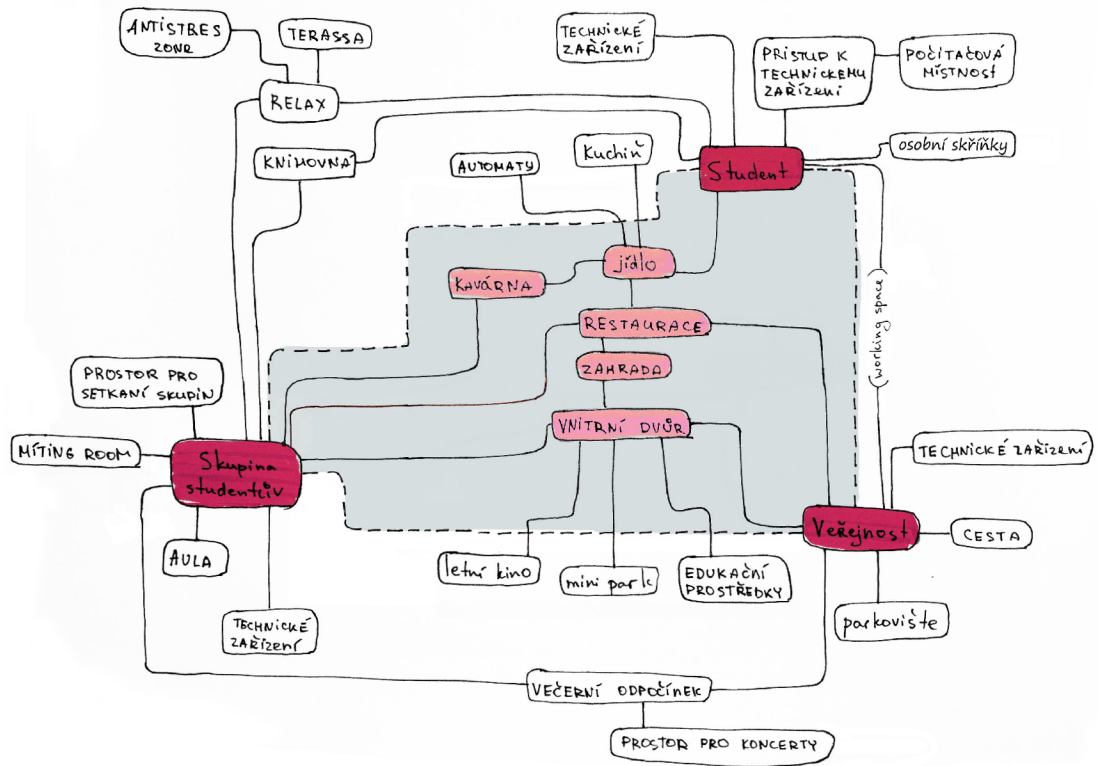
ANTISTRES ZONE

TERASSA

RELAX

TECHNICKÉ ZAŘÍZENÍ

PŘÍSTUP K TECHNICKÉMU ZAŘÍZENÍ

POČÍTAČOVÁ MÍSTNOST

KNIHOVNA

AUTOMATY

Kuchiň

Student

osobní skříňky

jídlo

KAVÁRNA

RESTAURACE

ZAHRADA

(working space)

PROSTOR PRO SETKANÍ SKUPIN

MÍTING ROOM

Skupina studentův

VNITŘNÍ DVŮR

TECHNICKÉ ZAŘÍZENÍ

Veřejnost

CESTA

AULA

letní kino

mini park

EDUKAČNÍ PROSTŘEDKY

parkoviště

TECHNICKÉ ZAŘÍZENÍ

VEČERNÍ ODPOČÍNEK

PROSTOR PRO KONCERTY